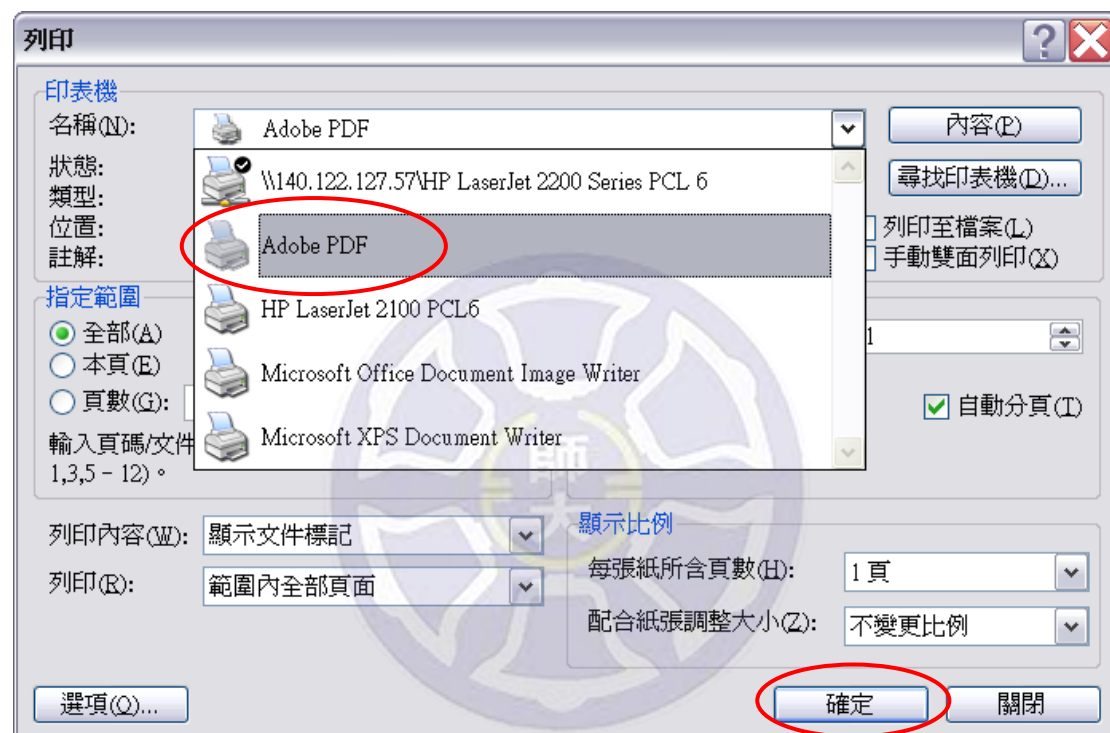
列印

印表機

名稱(N): Adobe PDF

內容(P)

狀態:
類型:
位置:
註解:

\\140.122.127.57\HP LaserJet 2200 Series PCL 6
Adobe PDF
HP LaserJet 2100 PCL6
Microsoft Office Document Image Writer
Microsoft XPS Document Writer

尋找印表機(D)...

列印至檔案(L)
手動雙面列印(X)

指定範圍
全部(A)
本頁(E)
頁數(G):

輸入頁碼/文件 1,3,5 - 12)。

1

自動分頁(T)

列印內容(W): 顯示文件標記
列印(R): 範圍內全部頁面

顯示比例
每張紙所含頁數(H): 1 頁
配合紙張調整大小(Z): 不變更比例

選項(O)...
確定
關閉